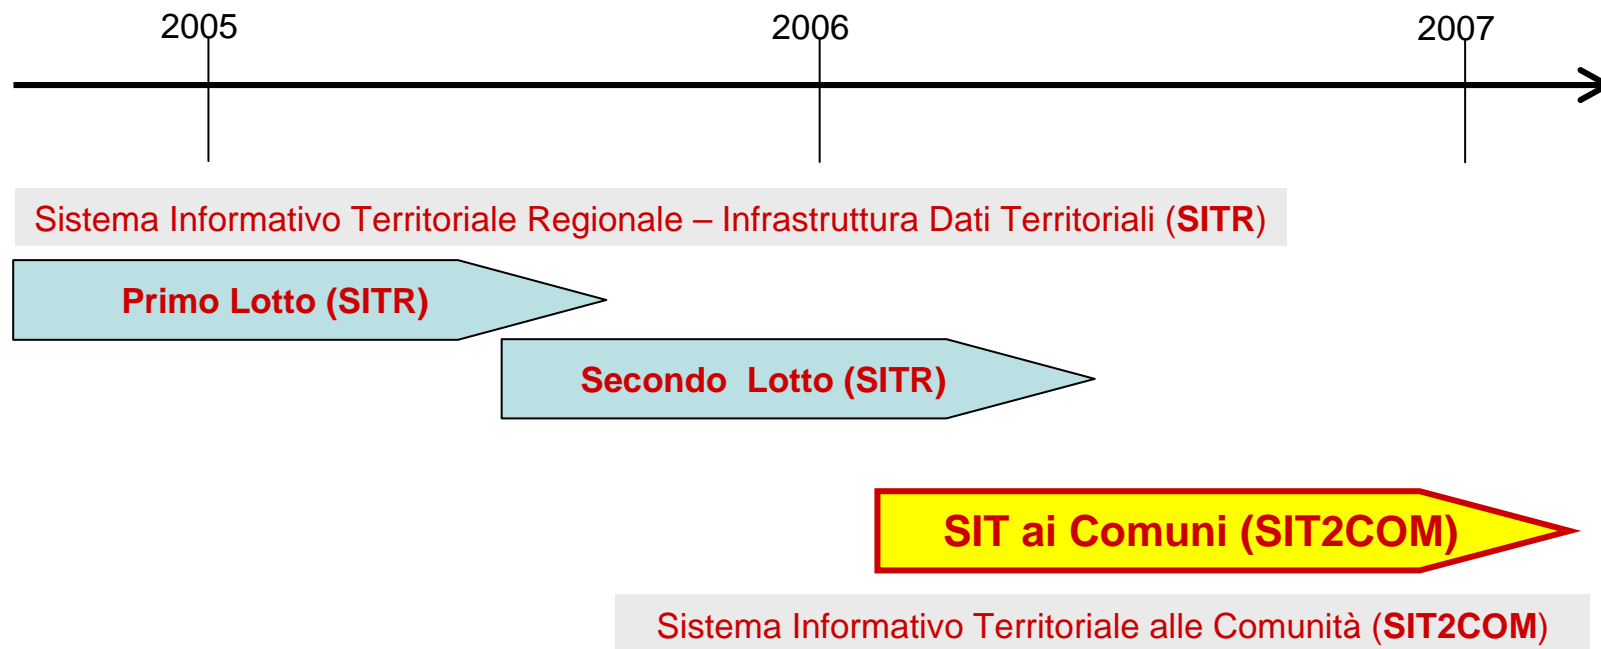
2005

2006

2007

Sistema Informativo Territoriale Regionale – Infrastruttura Dati Territoriali (SITR)

Primo Lotto (SITR)

Secondo Lotto (SITR)

SIT ai Comuni (SIT2COM)

Sistema Informativo Territoriale alle Comunità (SIT2COM)